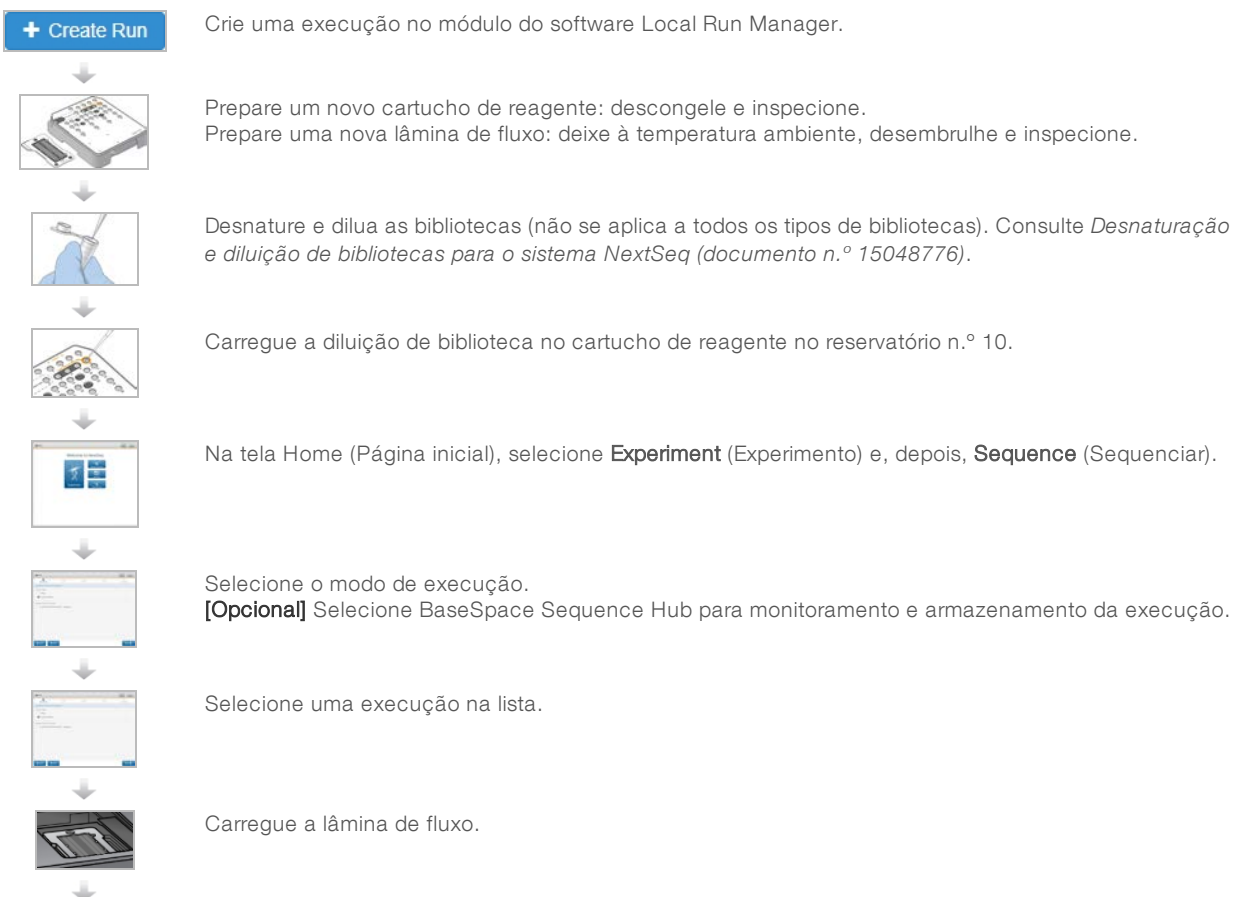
+ Create Run

Crie uma execução no módulo do software Local Run Manager.

Prepare um novo cartucho de reagente: descongele e inspecione.
Prepare uma nova lâmina de fluxo: deixe à temperatura ambiente, desembrulhe e inspecione.

Desnature e dilua as bibliotecas (não se aplica a todos os tipos de bibliotecas). Consulte *Desnaturação e diluição de bibliotecas para o sistema NextSeq (documento n.º 15048776)*.

Carregue a diluição de biblioteca no cartucho de reagente no reservatório n.º 10.

Na tela Home (Página inicial), selecione **Experiment** (Experimento) e, depois, **Sequence** (Sequenciar).

Selecione o modo de execução.
**[Opcional]** Selecione BaseSpace Sequence Hub para monitoramento e armazenamento da execução.

Selecione uma execução na lista.

Carregue a lâmina de fluxo.